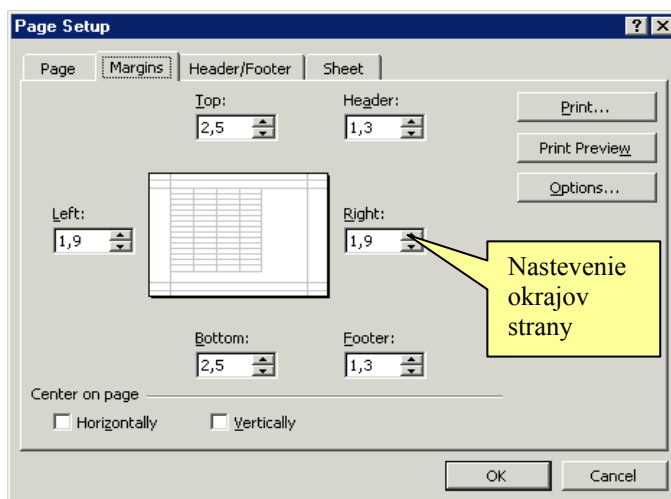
Page Setup

? X

Page | Margins | Header/Footer | Sheet

Top:
2,5

Header:
1,3

Print...

Print Preview

Options...

Left:
1,9

Right:
1,9

Nastevenie okrajov strany

Bottom:
2,5

Footer:
1,3

Center on page

Horizontally

Vertically

OK

Cancel